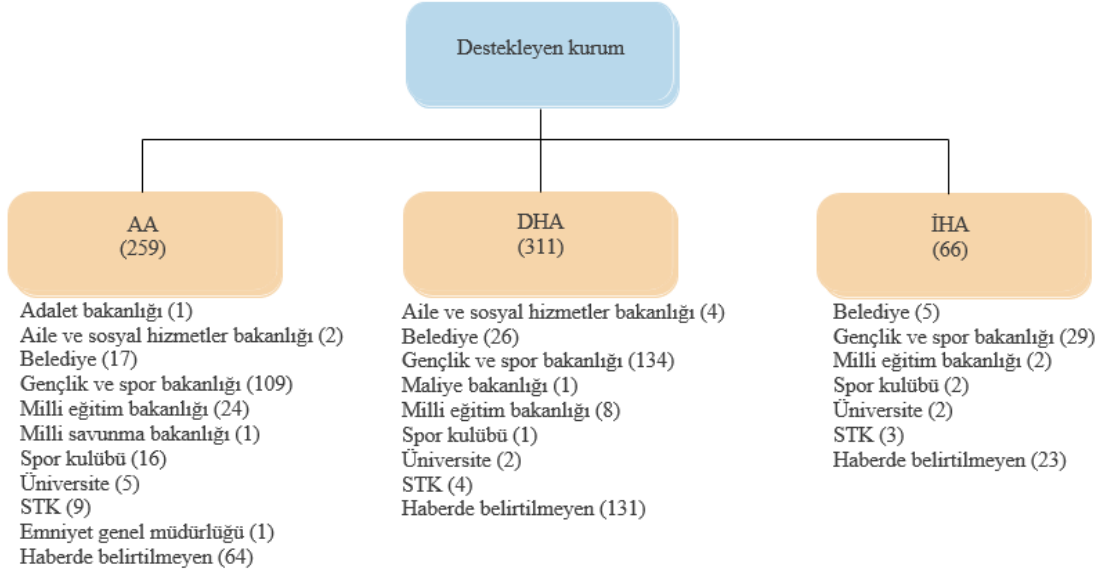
Destekleyen kurum

AA
(259)

Adalet bakanlığı (1)
Aile ve sosyal hizmetler bakanlığı (2)
Belediye (17)
Gençlik ve spor bakanlığı (109)
Milli eğitim bakanlığı (24)
Milli savunma bakanlığı (1)
Spor kulübü (16)
Üniversite (5)
STK (9)
Emniyet genel müdürlüğü (1)
Haberde belirtilmeyen (64)

DHA
(311)

Aile ve sosyal hizmetler bakanlığı (4)
Belediye (26)
Gençlik ve spor bakanlığı (134)
Maliye bakanlığı (1)
Milli eğitim bakanlığı (8)
Spor kulübü (1)
Üniversite (2)
STK (4)
Haberde belirtilmeyen (131)

İHA
(66)

Belediye (5)
Gençlik ve spor bakanlığı (29)
Milli eğitim bakanlığı (2)
Spor kulübü (2)
Üniversite (2)
STK (3)
Haberde belirtilmeyen (23)